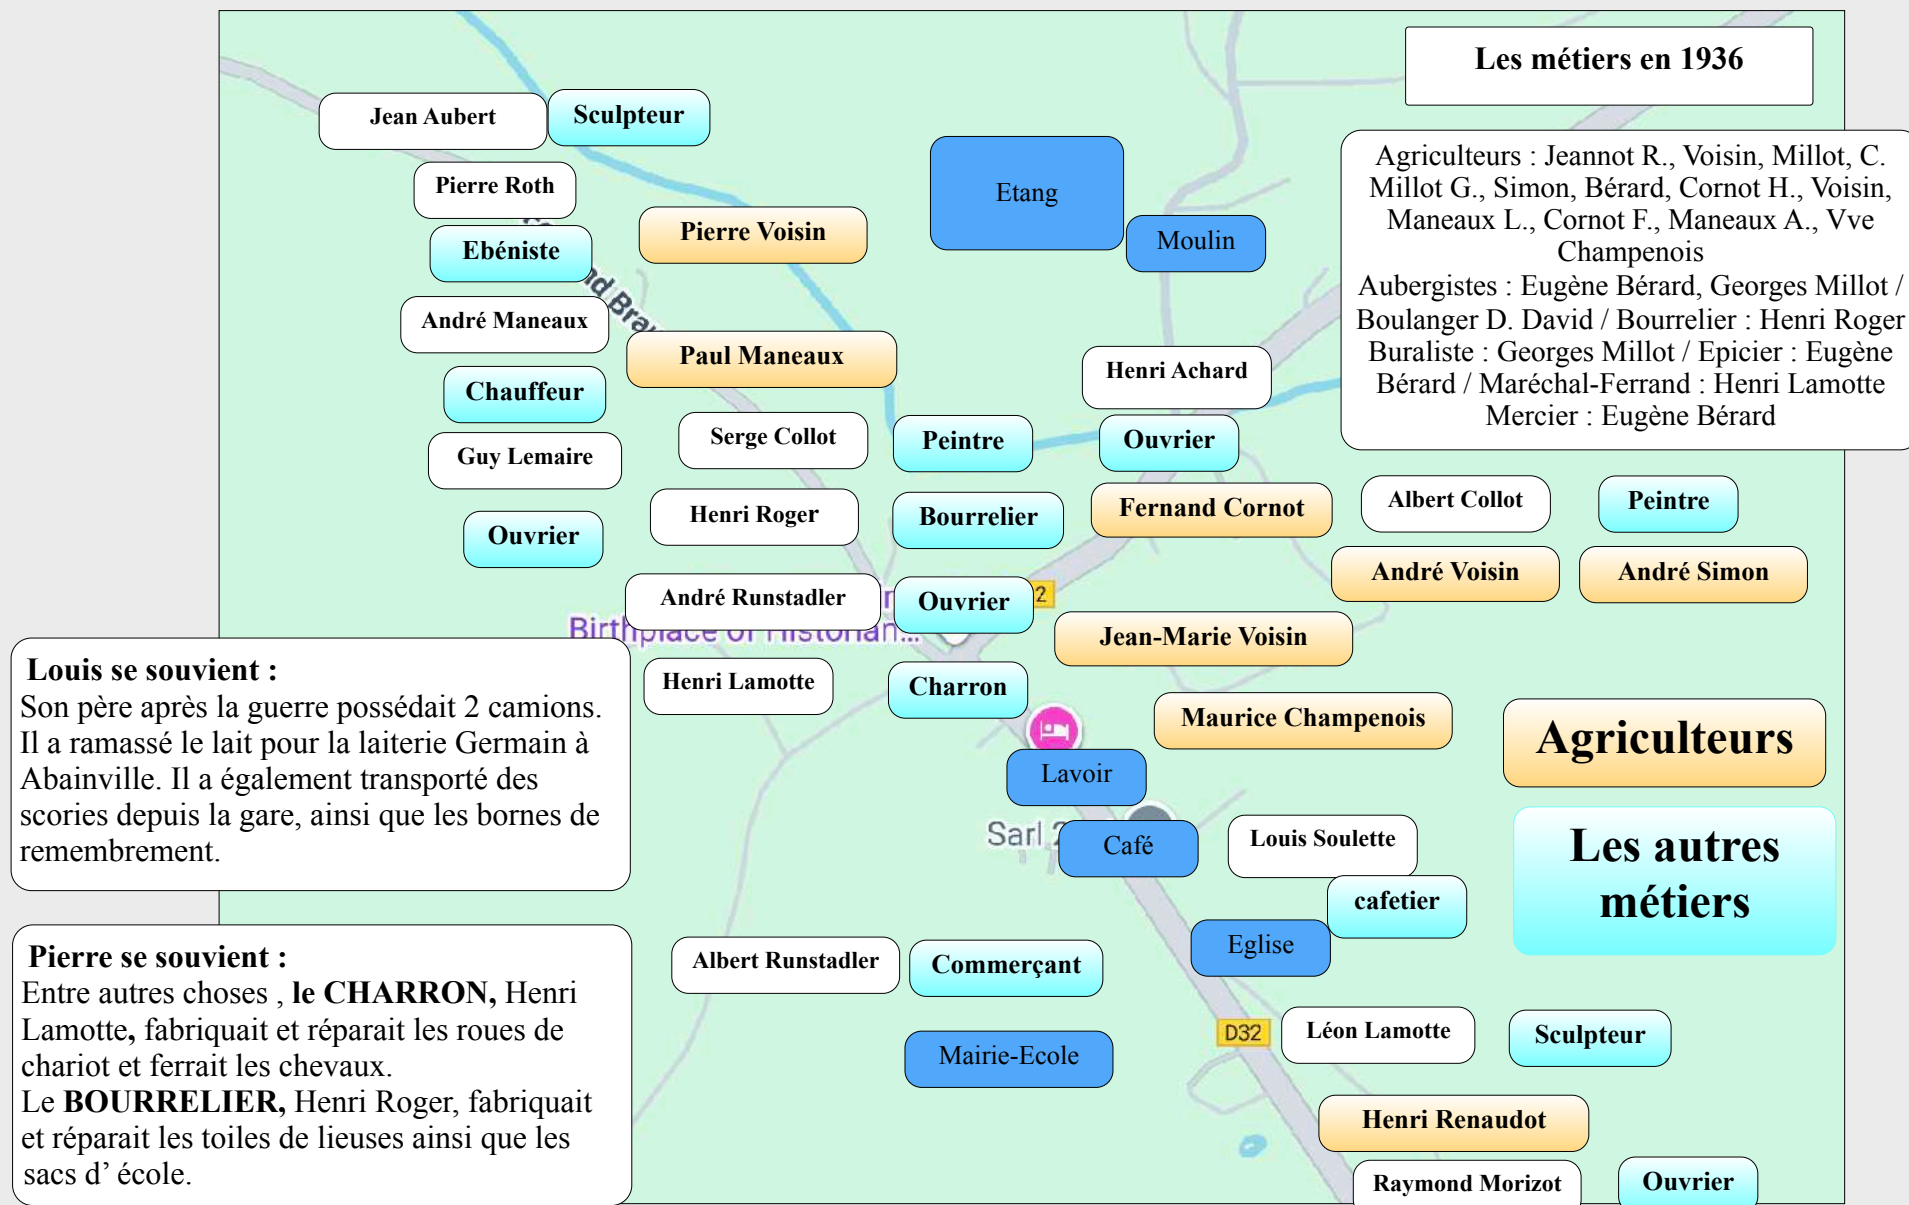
Les métiers en 1936

Agriculteurs : Jeannot R., Voisin, Millot, C. Millot G., Simon, Bérard, Cornot H., Voisin, Maneaux L., Cornot F., Maneaux A., Vve Champenois
Aubergistes : Eugène Bérard, Georges Millot / Boulanger D. David / Bourrelier : Henri Roger
Buraliste : Georges Millot / Epicier : Eugène Bérard / Maréchal-Ferrand : Henri Lamotte
Mercier : Eugène Bérard

Jean Aubert
Sculpteur
Pierre Roth
Ebéniste
Pierre Voisin
Etang
Moulin
André Maneaux
Paul Maneaux
Chauffeur
Henri Achard
Serge Collot
Peintre
Ouvrier
Guy Lemaire
Henri Roger
Bourrelier
Fernand Cornot
Albert Collot
Peintre
Ouvrier
André Voisin
André Simon
André Runstadler
Ouvrier
2
Birthplace of Historian...
Jean-Marie Voisin
Henri Lamotte
Charron
Maurice Champenois
Agriculteurs
Lavoir
Sarl
Café
Louis Soulette
cafetier
Les autres métiers
Eglise
Albert Runstadler
Commerçant
D32
Léon Lamotte
Sculpteur
Mairie-Ecole
Henri Renaudot
Raymond Morizot
Ouvrier

Louis se souvient :
Son père après la guerre possédait 2 camions. Il a ramassé le lait pour la laiterie Germain à Abainville. Il a également transporté des scories depuis la gare, ainsi que les bornes de remembrement.

Pierre se souvient :
Entre autres choses , le CHARRON, Henri Lamotte, fabriquait et réparait les roues de chariot et ferrait les chevaux.
Le BOURRELIER, Henri Roger, fabriquait et réparait les toiles de lieuses ainsi que les sacs d’ école.